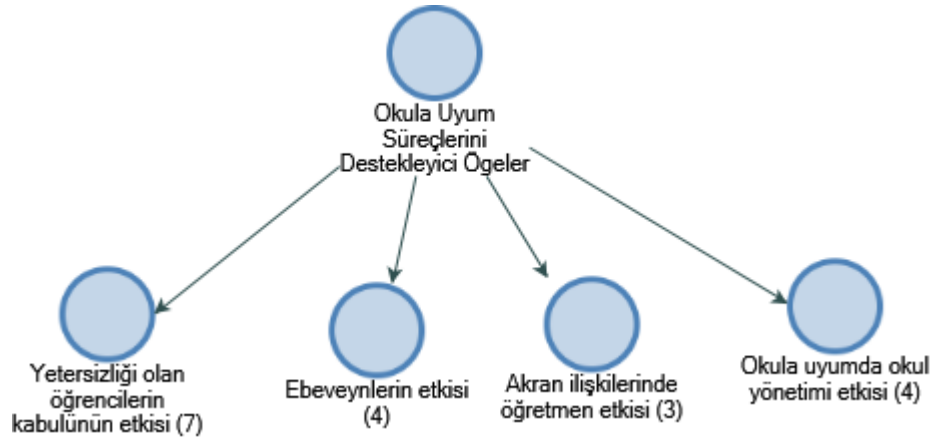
Okula Uyum Süreçlerini Destekleyici Ögeler

Yetersizliği olan öğrencilerin kabulünün etkisi (7)

Ebeveynlerin etkisi (4)

Akran ilişkilerinde öğretmen etkisi (3)

Okula uyumda okul yönetimi etkisi (4)